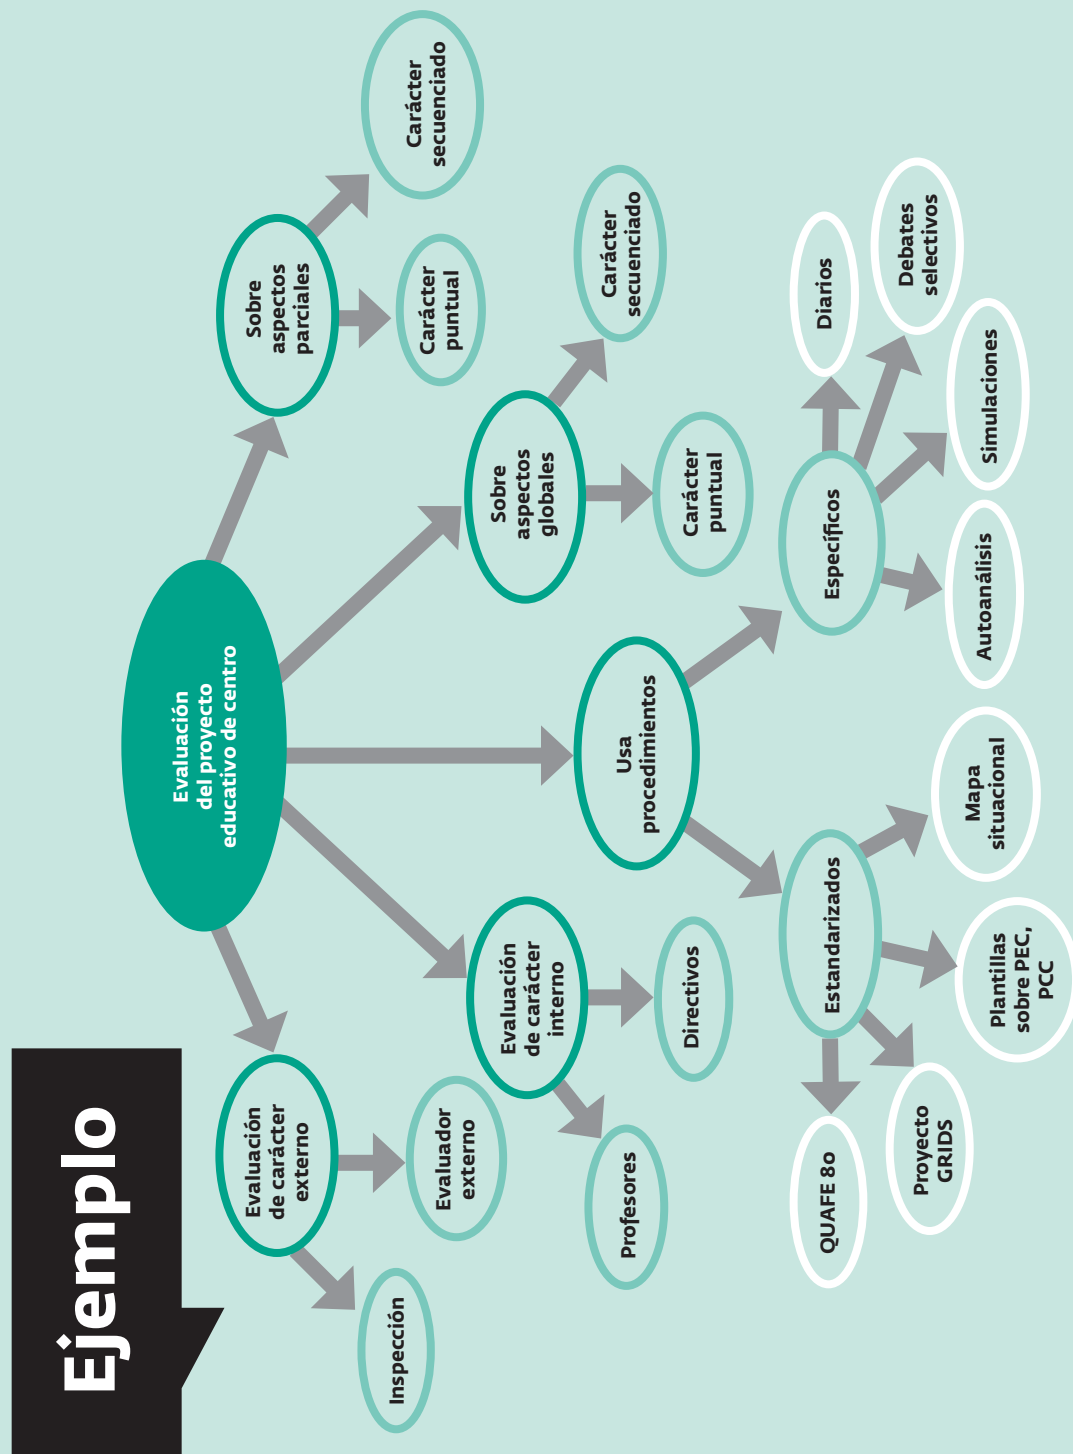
Ejemplo

Evaluación del proyecto educativo de centro

Sobre aspectos parciales

Carácter secuenciado

Carácter puntual

Sobre aspectos globales

Carácter secuenciado

Carácter puntual

Usa procedimientos

Específicos

Diarios

Debates selectivos

Simulaciones

Autoanálisis

Estandarizados

Mapa situacional

Plantillas sobre PEC, PCC

Proyecto GRIDS

QUAFE 80

Evaluación de carácter interno

Directivos

Profesores

Evaluación de carácter externo

Evaluador externo

Inspección